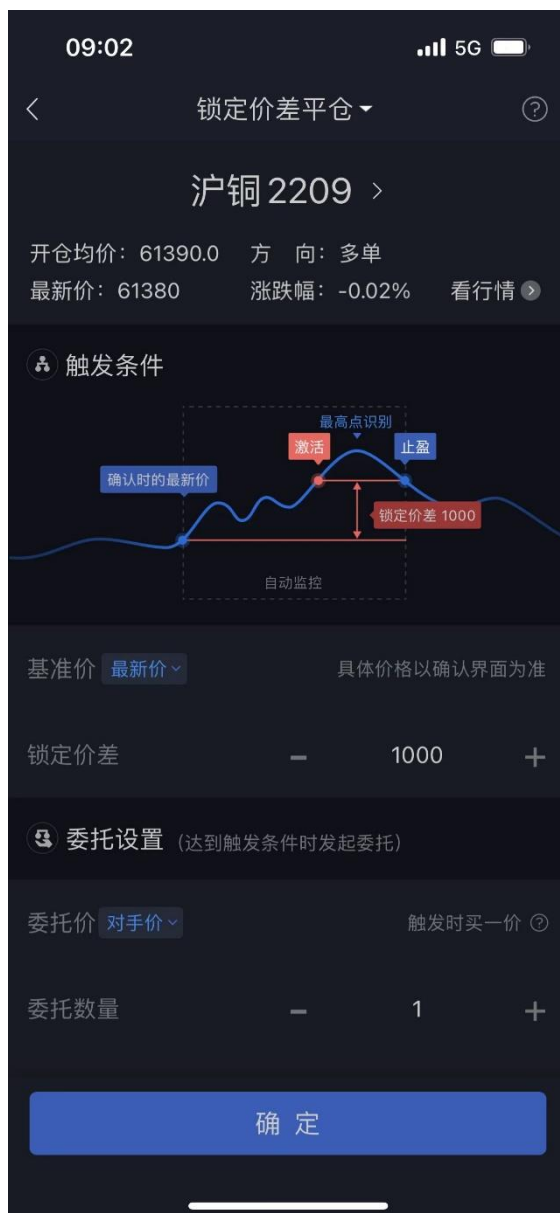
09:02
5G

<
锁定价差平仓
?

沪铜 2209 >

开仓均价：61390.0 方 向：多单
最新价：61380 涨跌幅：-0.02% 看行情

触发条件

最高点识别
激活
上盈
确认时的最新价
锁定价差 1000
自动监控

基准价 最新价 具体价格以确认界面为准

锁定价差 − 1000 +

委托设置 (达到触发条件时发起委托)

委托价 对手价 触发时买一价 ?

委托数量 − 1 +

确 定